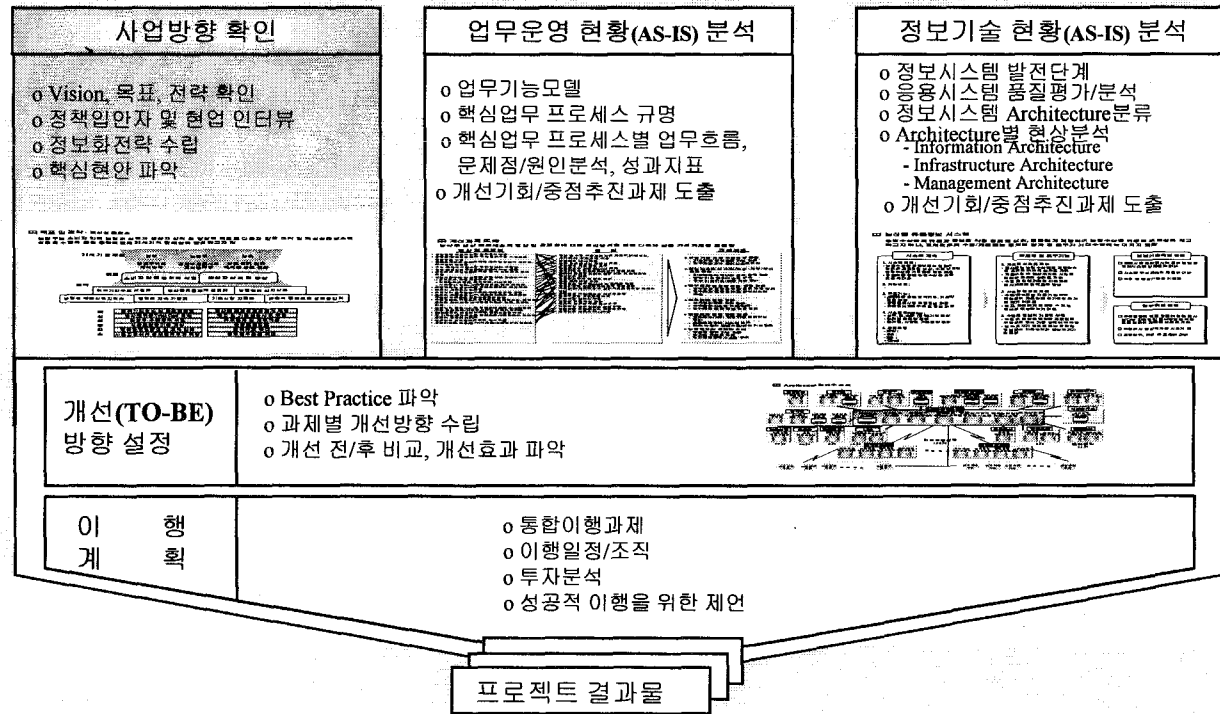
사업방향 확인

o Vision, 목표, 전략 확인
o 정책입안자 및 현업 인터뷰
o 정보화전략 수립
o 핵심현안 파악

업무운영 현황(AS-IS) 분석

o 업무기능모델
o 핵심업무 프로세스 규명
o 핵심업무 프로세스별 업무흐름, 문제점/원인분석, 성과지표
o 개선기회/중점추진과제 도출

정보기술 현황(AS-IS) 분석

o 정보시스템 발전단계
o 응용시스템 품질평가/분석
o 정보시스템 Architecture분류
o Architecture별 현상분석
- Information Architecture
- Infrastructure Architecture
- Management Architecture
o 개선기회/중점추진과제 도출

개선(TO-BE) 방향 설정

o Best Practice 파악
o 과제별 개선방향 수립
o 개선 전/후 비교, 개선효과 파악

이 행 계 획

o 통합이행과제
o 이행일정/조직
o 투자분석
o 성공적 이행을 위한 제언

프로젝트 결과물